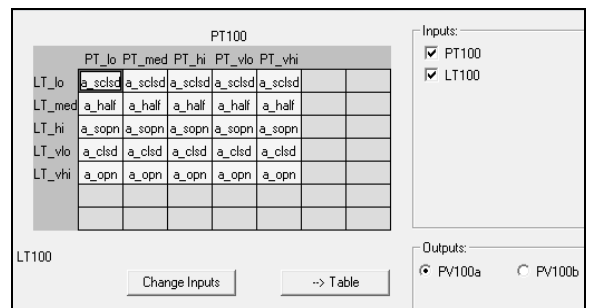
PT100

|  | PT_lo | PT_med | PT_hi | PT_vlo | PT_vhi |  |  |
|---|---|---|---|---|---|---|---|
| LT_lo | a_sclsd | a_sclsd | a_sclsd | a_sclsd | a_sclsd |  |  |
| LT_med | a_half | a_half | a_half | a_half | a_half |  |  |
| LT_hi | a_sopn | a_sopn | a_sopn | a_sopn | a_sopn |  |  |
| LT_vlo | a_clsd | a_clsd | a_clsd | a_clsd | a_clsd |  |  |
| LT_vhi | a_opn | a_opn | a_opn | a_opn | a_opn |  |  |
|  |  |  |  |  |  |  |  |
|  |  |  |  |  |  |  |  |

LT100

Change Inputs

--> Table

Inputs:
☑ PT100
☑ LT100

Outputs:
◉ PV100a
○ PV100b